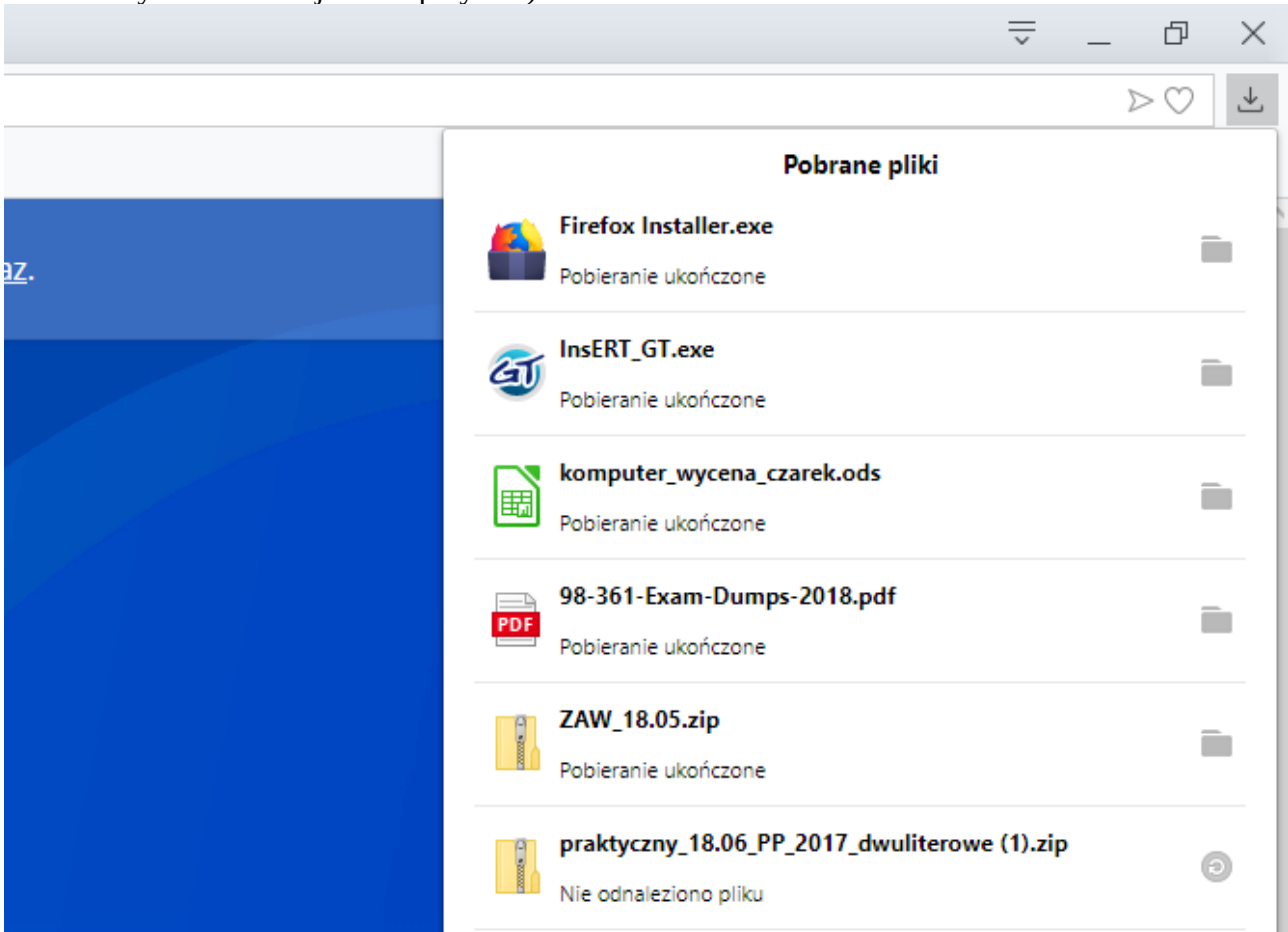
az.

Pobrane pliki

Firefox Installer.exe
Pobieranie ukończone

InsERT_GT.exe
Pobieranie ukończone

komputer_wycena_czarek.ods
Pobieranie ukończone

98-361-Exam-Dumps-2018.pdf
Pobieranie ukończone

ZAW_18.05.zip
Pobieranie ukończone

praktyczny_18.06_PP_2017_dwuliterowe (1).zip
Nie odnaleziono pliku